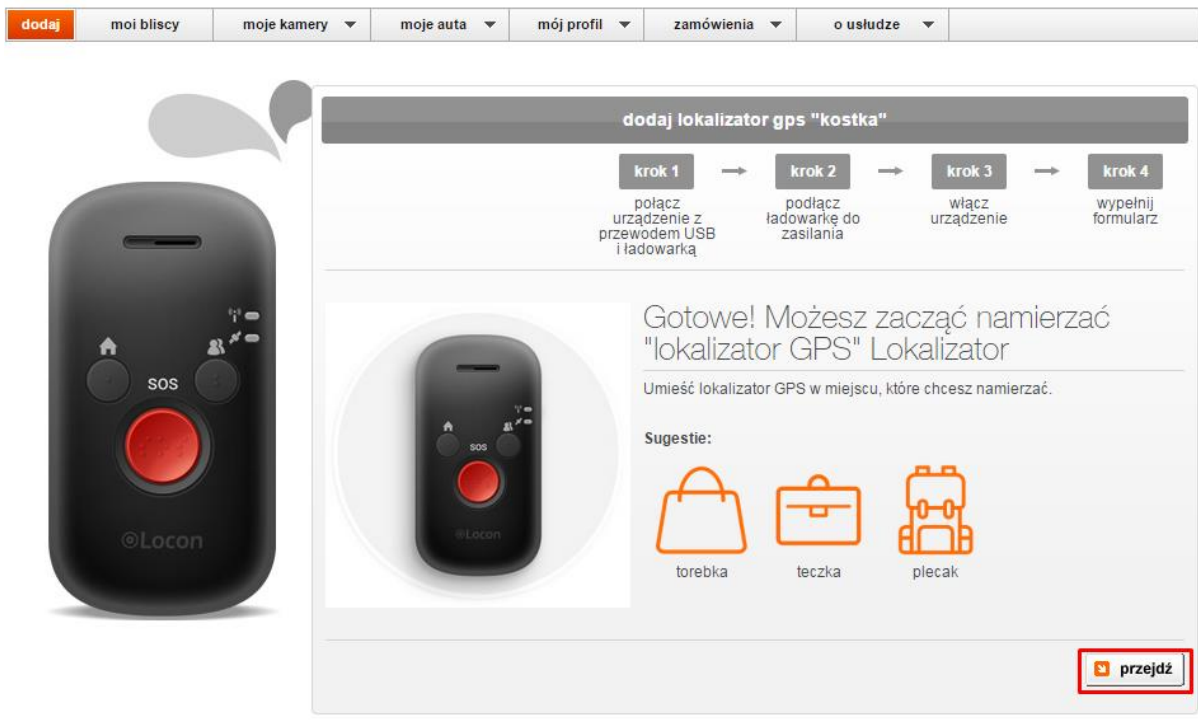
dodaj | moi bliscy | moje kamery ▼ | moje auta ▼ | mój profil ▼ | zamówienia ▼ | o usłudze ▼

SOS

©Locon

dodaj lokalizator gps "kostka"

krok 1
połącz urządzenie z przewodem USB i ładowarką

krok 2
podłącz ładowarkę do zasilania

krok 3
włącz urządzenie

krok 4
wypełnij formularz

SOS

©Locon

Gotowe! Możesz zacząć namierzać "lokalizator GPS" Lokalizator

Umieść lokalizator GPS w miejscu, które chcesz namierzać.

Sugestie:

torebka

teczka

plecak

przejdź